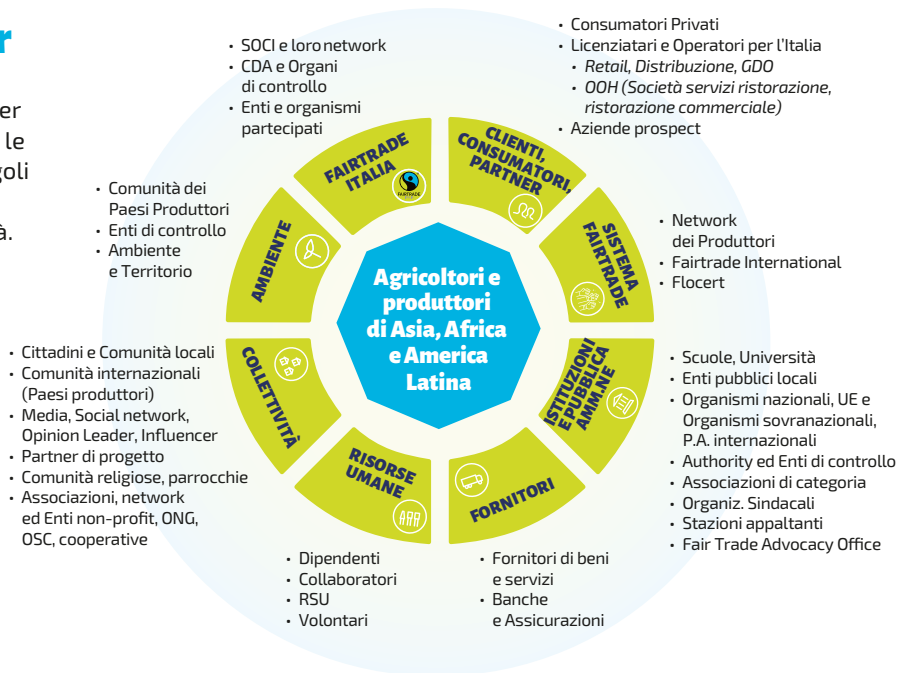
r

er
le
goli
à.

• SOCI e loro network
• CDA e Organi di controllo
• Enti e organismi partecipati

• Consumatori Privati
• Licenziatari e Operatori per l'Italia
• *Retail, Distribuzione, GDO*
• *OOH (Società ristorazione, ristorazione commerciale)*
• Aziende prospect

• Comunità dei Paesi Produttori
• Enti di controllo
• Ambiente e Territorio

• Network dei Produttori
• Fairtrade International
• Flocert

FAIRTRADE ITALIA

FAIRTRADE

CLIENTI, CONSUMATORI, PARTNER

SISTEMA FAIRTRADE

AMBIENTE

Agricoltori e produttori di Asia, Africa e America Latina

ISTITUZIONI E PUBBLICA AMM.NE

COLLETTIVITÀ

RISORSE UMANE

FORNITORI

• Cittadini e Comunità locali
• Comunità internazionali (Paesi produttori)
• Media, Social network, Opinion Leader, Influencer
• Partner di progetto
• Comunità religiose, parrocchie
• Associazioni, network ed Enti non-profit, ONG, OSC, cooperative

• Scuole, Università
• Enti pubblici locali
• Organismi nazionali, UE e Organismi sovranazionali, P.A. internazionali
• Authority ed Enti di controllo
• Associazioni di categoria
• Organiz. Sindacali
• Stazioni appaltanti
• Fair Trade Advocacy Office

• Dipendenti
• Collaboratori
• RSU
• Volontari

• Fornitori di beni e servizi
• Banche e Assicurazioni